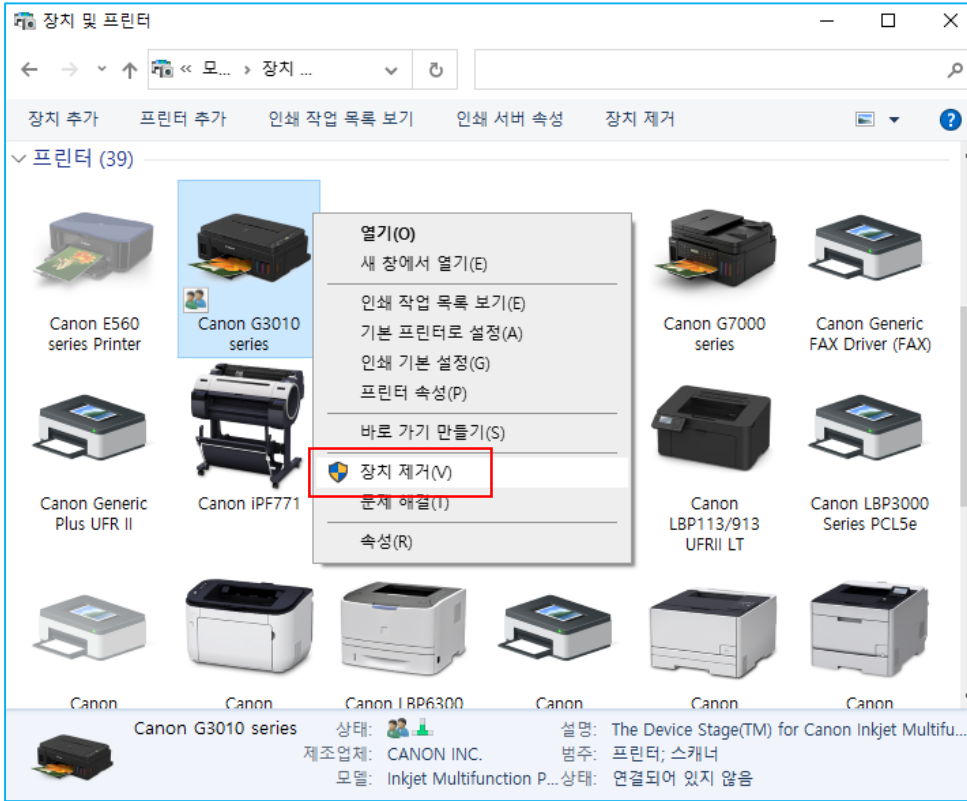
장치 및 프린터

« 모... › 장치 ...

장치 추가 프린터 추가 인쇄 작업 목록 보기 인쇄 서버 속성 장치 제거

프린터 (39)

Canon E560 series Printer

Canon G3010 series

열기(O)
새 창에서 열기(E)
인쇄 작업 목록 보기(E)
기본 프린터로 설정(A)
인쇄 기본 설정(G)
프린터 속성(P)
바로 가기 만들기(S)
장치 제거(V)
문제 해결(T)
속성(R)

Canon G7000 series

Canon Generic FAX Driver (FAX)

Canon Generic Plus UFR II

Canon iPF771

Canon LBP113/913 UFRII LT

Canon LBP3000 Series PCL5e

Canon

Canon

Canon LBP6300

Canon

Canon

Canon

Canon G3010 series 상태:
제조업체: CANON INC.
모델: Inkjet Multifunction P...
설명: The Device Stage(TM) for Canon Inkjet Multifu...
범주: 프린터; 스캐너
상태: 연결되어 있지 않음